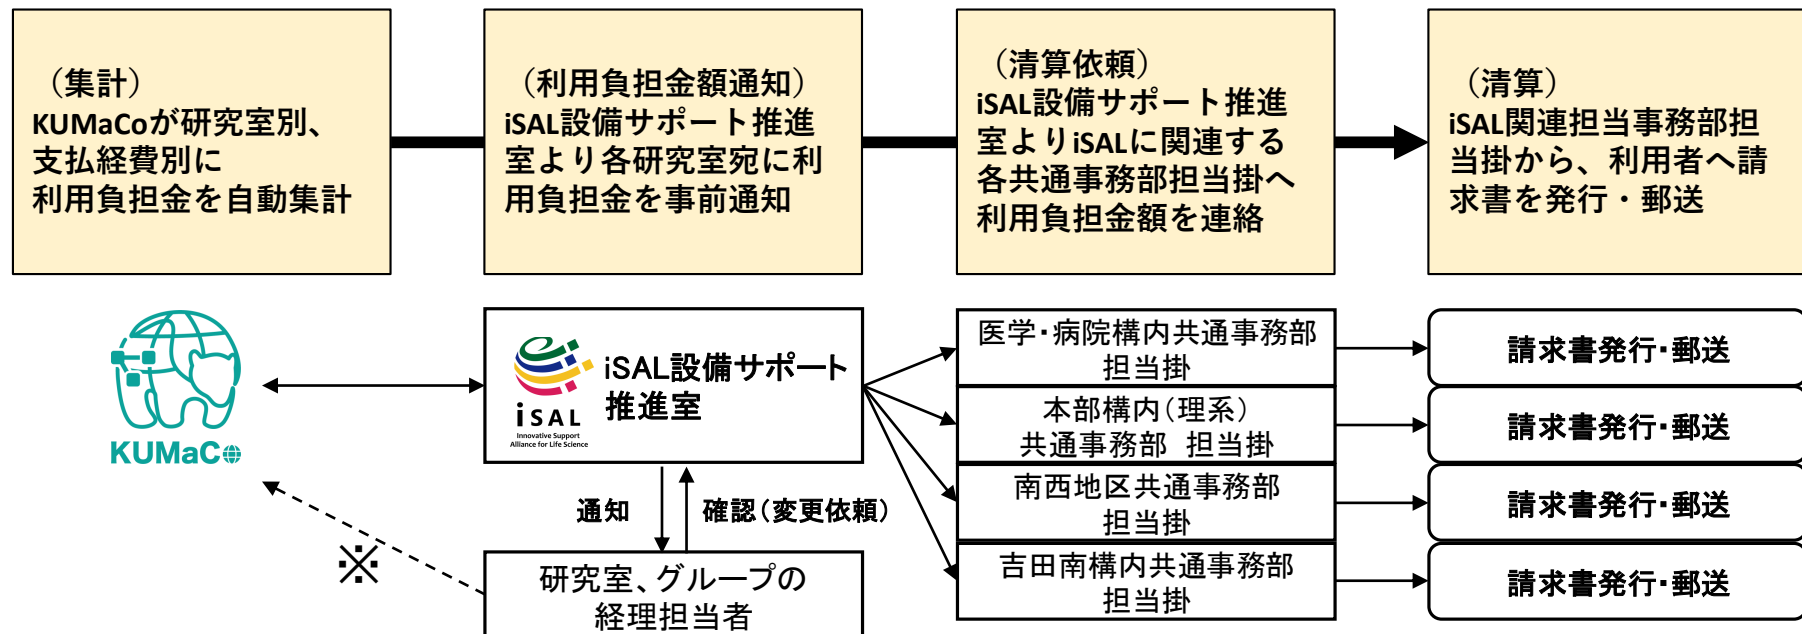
（集計）
KUMaCoが研究室別、支払経費別に利用負担金を自動集計

（利用負担金額通知）
iSAL設備サポート推進室より各研究室宛に利用負担金を事前通知

（清算依頼）
iSAL設備サポート推進室よりiSALに関連する各共通事務部担当掛へ利用負担金額を連絡

（清算）
iSAL関連担当事務部担当掛から、利用者へ請求書を発行・郵送

KUMaCo

iSAL
Innovative Support Alliance for Life Science
iSAL設備サポート推進室

通知
確認（変更依頼）

※

研究室、グループの経理担当者

医学・病院構内共通事務部担当掛
本部構内（理系）共通事務部 担当掛
南西地区共通事務部担当掛
吉田南構内共通事務部担当掛

請求書発行・郵送
請求書発行・郵送
請求書発行・郵送
請求書発行・郵送